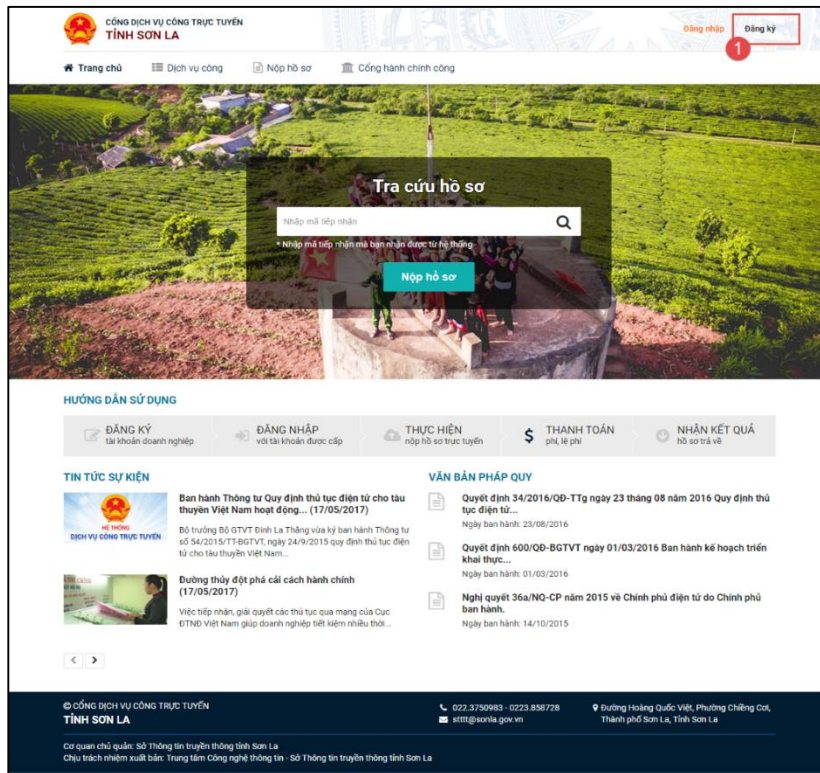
CỔNG DỊCH VỤ CÔNG TRỰC TUYẾN
TỈNH SƠN LA

Đăng nhập
Đăng ký
1

Trang chủ
Dịch vụ công
Nộp hồ sơ
Cổng hành chính công

Tra cứu hồ sơ

Nhập mã tiếp nhận

* Nhập mã tiếp nhận mà bạn nhận được từ hệ thống

Nộp hồ sơ

HƯỚNG DẪN SỬ DỤNG

ĐĂNG KÝ
tài khoản doanh nghiệp

ĐĂNG NHẬP
với tài khoản được cấp

THỰC HIỆN
nộp hồ sơ trực tuyến

THANH TOÁN
phí, lệ phí

NHẬN KẾT QUẢ
hồ sơ trả về

TIN TỨC SỰ KIỆN

HỆ THỐNG
DỊCH VỤ CÔNG TRỰC TUYẾN

Ban hành Thông tư Quy định thủ tục điện tử cho tàu thuyền Việt Nam hoạt động... (17/05/2017)

Bộ trưởng Bộ GTVT Đinh La Thăng vừa ký ban hành Thông tư số 54/2015/TT-BGTVT, ngày 24/9/2015 quy định thủ tục điện tử cho tàu thuyền Việt Nam...

Đường thủy đột phá cải cách hành chính (17/05/2017)

Việc tiếp nhận, giải quyết các thủ tục qua mạng của Cục ĐTNĐ Việt Nam giúp doanh nghiệp tiết kiệm nhiều thời...

VĂN BẢN PHÁP QUY

Quyết định 34/2016/QĐ-TTg ngày 23 tháng 08 năm 2016 Quy định thủ tục điện tử...
Ngày ban hành: 23/08/2016

Quyết định 600/QĐ-BGTVT ngày 01/03/2016 Ban hành kế hoạch triển khai thực...
Ngày ban hành: 01/03/2016

Nghị quyết 36a/NQ-CP năm 2015 về Chính phủ điện tử do Chính phủ ban hành.
Ngày ban hành: 14/10/2015

© CỔNG DỊCH VỤ CÔNG TRỰC TUYẾN
TỈNH SƠN LA

022.3750983 - 0223.858728
stttt@sonla.gov.vn

Đường Hoàng Quốc Việt, Phường Chiềng Cơi, Thành phố Sơn La, Tỉnh Sơn La

Cơ quan chủ quản: Sở Thông tin truyền thông tỉnh Sơn La
Chịu trách nhiệm xuất bản: Trung tâm Công nghệ thông tin - Sở Thông tin truyền thông tỉnh Sơn La